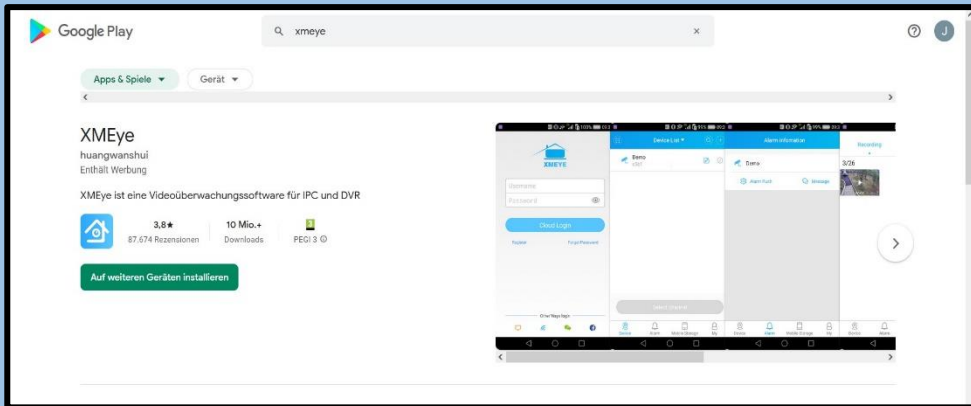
Google Play

xmeye

Apps & Spiele ▾ Gerät ▾

XMEye
huangwanshui
Enthält Werbung

XMEye ist eine Videoüberwachungssoftware für IPC und DVR

3,8★
87.674 Rezensionen

10 Mio.+
Downloads

PEGI 3

Auf weiteren Geräten installieren

XMEYE
Username
Password
Cloud Login
Register
Forget Password
Other Ways login

Device List
Demo

Alarm Information
Demo
Alarm Push
Message

Recording
3/26

Select Channel

Device Alarm Mobile Storage My